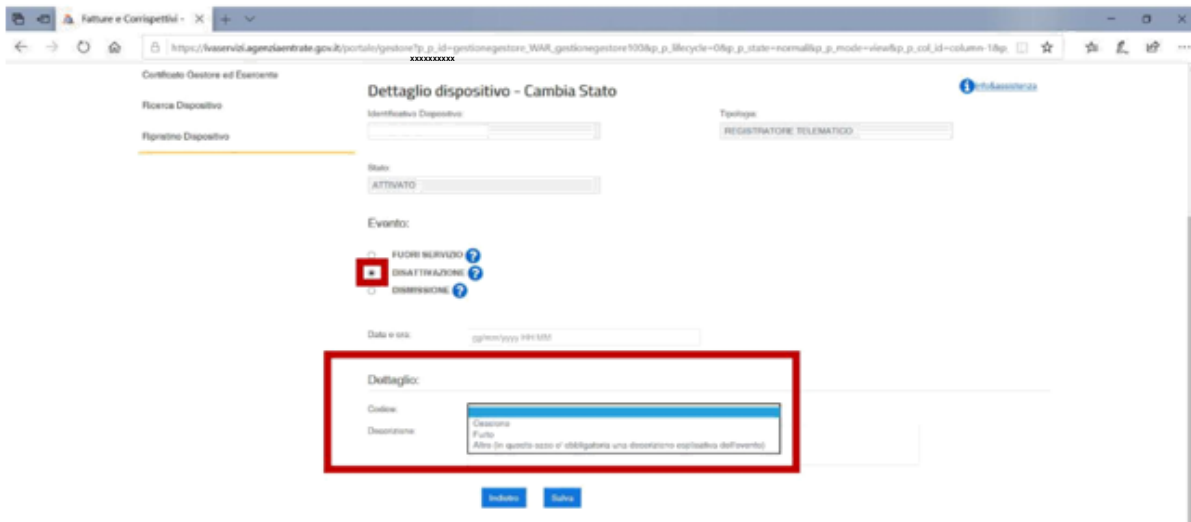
Fatture e Corrispettivi - ×

https://ivaservizi.agenziaentrate.gov.it/portale/gestore?p_p_id=gestionegestore_WAR_gestionegestore100&p_p_lifecycle=0&p_p_state=normal&p_p_mode=view&p_p_col_id=column-1&p

xxxxxxxxxx

Certificato Gestore ed Esercente

Ricerca Dispositivo

Ripristino Dispositivo

Dettaglio dispositivo - Cambia Stato

Info&assistenza

Identificativo Dispositivo

Tipologia

REGISTRATORE TELEMATICO

Stato

ATTIVATO

Evento:

FUORI SERVIZIO

DISATTIVAZIONE

DISMISSIONE

Data e ora:

gg/mm/yyyy HH:MM

Dettaglio:

Codice:

Descrizione:

Cessione
Furto
Altro (in questo caso e' obbligatoria una descrizione esplicativa dell'evento)

Indietro

Salva